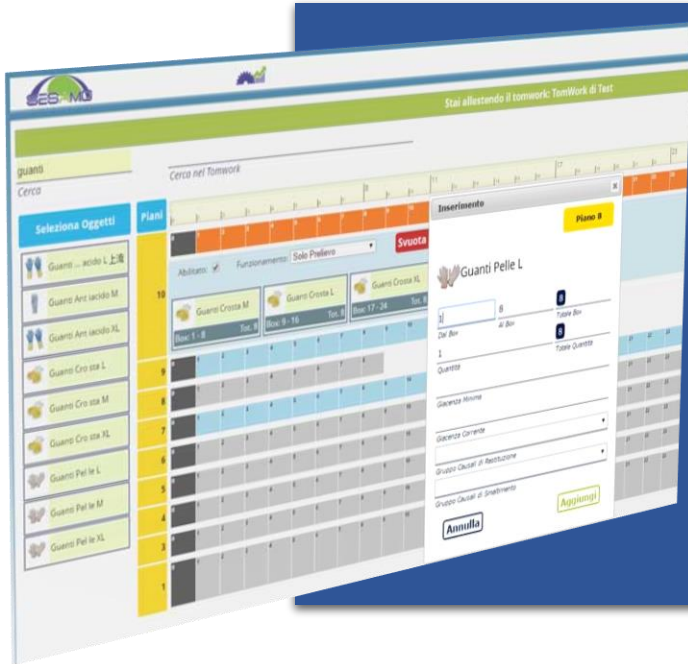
SESAMO

Stai allestendo il tomwork: TomWork di Test

guanti

Cerco

Cerca nel Tomwork

Seleziona Oggetti

Guanti ... acido L

Guanti Ant iacido M

Guanti Ant iacido XL

Guanti Cro sta L

Guanti Cro sta M

Guanti Cro sta XL

Guanti Pel le L

Guanti Pel le M

Guanti Pel le XL

Piani

10

9

8

7

6

5

4

3

1

Svuota

Abilitato: ✓ Funzionamento: Solo Prelievo

Guanti Crosta M
Box: 1 - 8 Tot. 8

Guanti Crosta L
Box: 9 - 16 Tot. 8

Guanti Crosta XL
Box: 17 - 24 Tot. 8

Inserimento

Piano 8

Guanti Pelle L

1
Dal Box

8
Al Box

8
Totale Box

1
Quantità

8
Totale Quantità

Giacenza Minima

Giacenza Corrente

Gruppo Causali di Restituzione

Gruppo Causali di Smaltimento

Annulla

Aggiungi